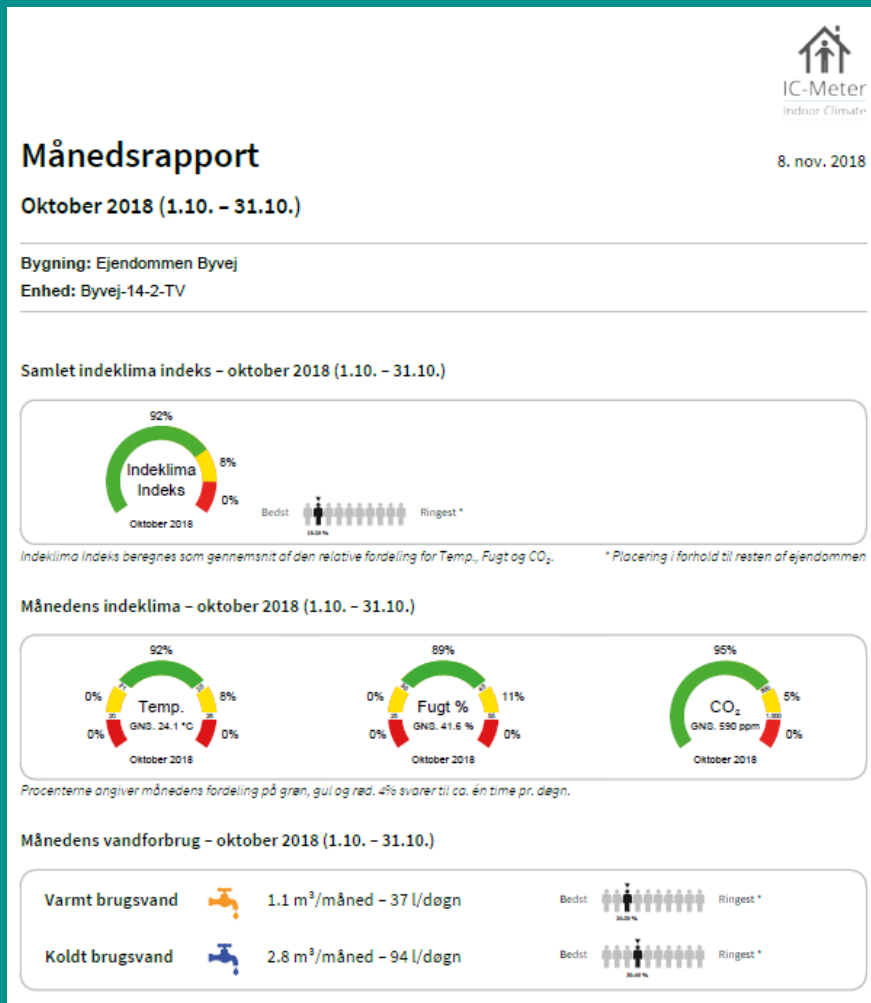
IC-Meter
Indoor Climate

Månedsrapport

8. nov. 2018

Oktober 2018 (1.10. – 31.10.)

Bygning: Ejendommen Byvej
Enhed: Byvej-14-2-TV

Samlet indeklima indeks – oktober 2018 (1.10. – 31.10.)

92%
Indeklima Indeks
8%
0%
Oktober 2018

Bedst
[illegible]
Ringest *

Indeklima indeks beregnes som gennemsnit af den relative fordeling for Temp., Fugt og $CO_2$.

* Placering i forhold til resten af ejendommen

Månedens indeklima – oktober 2018 (1.10. – 31.10.)

92%
0%
8%
0%
0%
Temp.
GNS. 24.1 °C
20
26
Oktober 2018

89%
0%
11%
0%
0%
Fugt %
GNS. 41.6 %
25
55
Oktober 2018

95%
5%
0%
$CO_2$
GNS. 590 ppm
1.000
Oktober 2018

Procenterne angiver månedens fordeling på grøn, gul og rød. 4% svarer til ca. én time pr. døgn.

Månedens vandforbrug – oktober 2018 (1.10. – 31.10.)

Varmt brugsvand
1.1 $m^3$/måned – 37 l/døgn
Bedst
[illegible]
Ringest *

Koldt brugsvand
2.8 $m^3$/måned – 94 l/døgn
Bedst
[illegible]
Ringest *